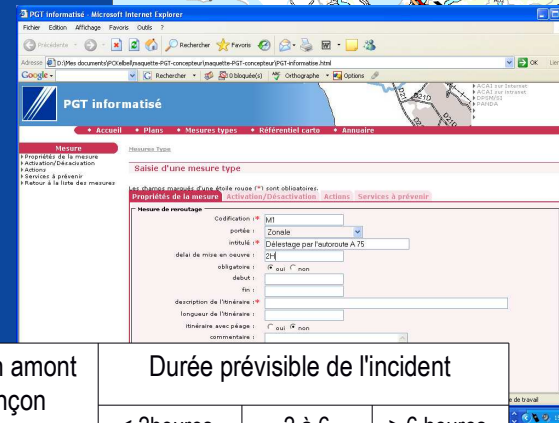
PGT Informatisé - Microsoft Internet Explorer

Fichier Edition Affichage Favoris Outils ?

Précédente Rechercher Favoris

Adresse D:\Mes documents\PCKelbel\maquette-PGT-concepteur\maquette-PGT-concepteur\PGT-informatise.html OK Liens

Google Rechercher 0 bloqué(s) Orthographe Options

PGT informatisé

ACAI sur Internet
ACAI sur Intranet
OPSMOI
PANDA

• Accueil • Plans • Mesures types • Référentiel carto • Annuaire

Mesure
Propriétés de la mesure
Activation/Désactivation
Actions
Services à prévenir
Retour à la liste des mesures

Mesures Type

Saisie d'une mesure type

Les champs marqués d'une étoile rouge (*) sont obligatoires.

Propriétés de la mesure | Activation/Désactivation | Actions | Services à prévenir

Mesure de reroutage

Codification :* M1
portée : Zonale
intitulé :* Délestage par l'autoroute A 75
delai de mise en oeuvre :* 2H
obligatoire : oui non
debut :
fin :
description de l'itinéraire :*
longueur de l'itinéraire :
itinéraire avec péage : oui non
commentaire :

n amont
nçon

Durée prévisible de l'incident

< 2heures | 2 à 6 | > 6 heures

de travail